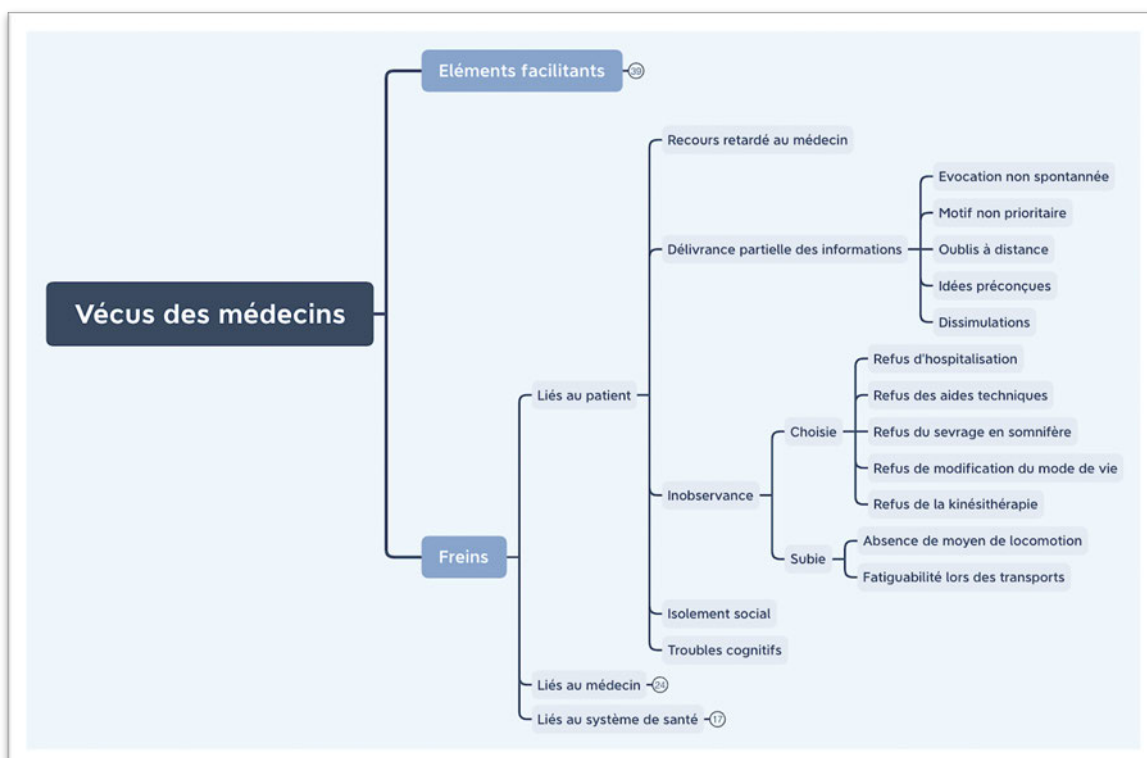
Vécus des médecins

Eléments facilitants 39

Freins

Liés au patient

Recours retardé au médecin

Délivrance partielle des informations

Evocation non spontannée

Motif non prioritaire

Oublis à distance

Idées préconçues

Dissimulations

Inobservance

Choisie

Refus d'hospitalisation

Refus des aides techniques

Refus du sevrage en somnifère

Refus de modification du mode de vie

Refus de la kinésithérapie

Subie

Absence de moyen de locomotion

Fatiguabilité lors des transports

Isolement social

Troubles cognitifs

Liés au médecin 24

Liés au système de santé 17